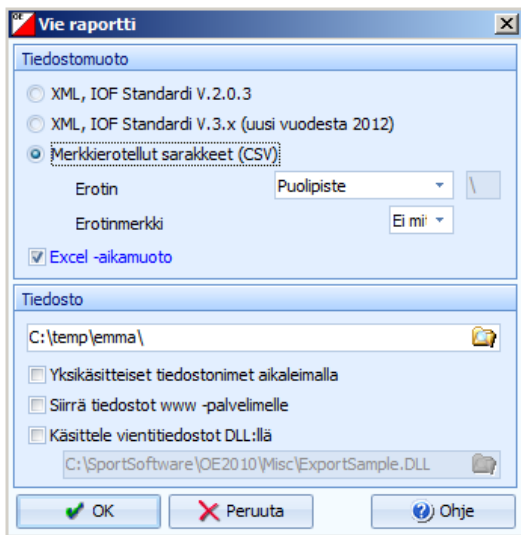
OE Vie raportti

Tiedostomuoto

XML, IOF Standardi V.2.0.3

XML, IOF Standardi V.3.x (uusi vuodesta 2012)

Merkkierotellut sarakkeet (CSV)

Erotin

Puolipiste

\

Erotinmerkki

Ei mi

Excel -aikamuoto

Tiedosto

C:\temp\emma\

Yksikäsitteiset tiedostonimet aikaleimalla

Siirrä tiedostot www -palvelimelle

Käsittele vientitiedostot DLL:llä

C:\SportSoftware\OE2010\Misc\ExportSample.DLL

OK

Peruuta

Ohje